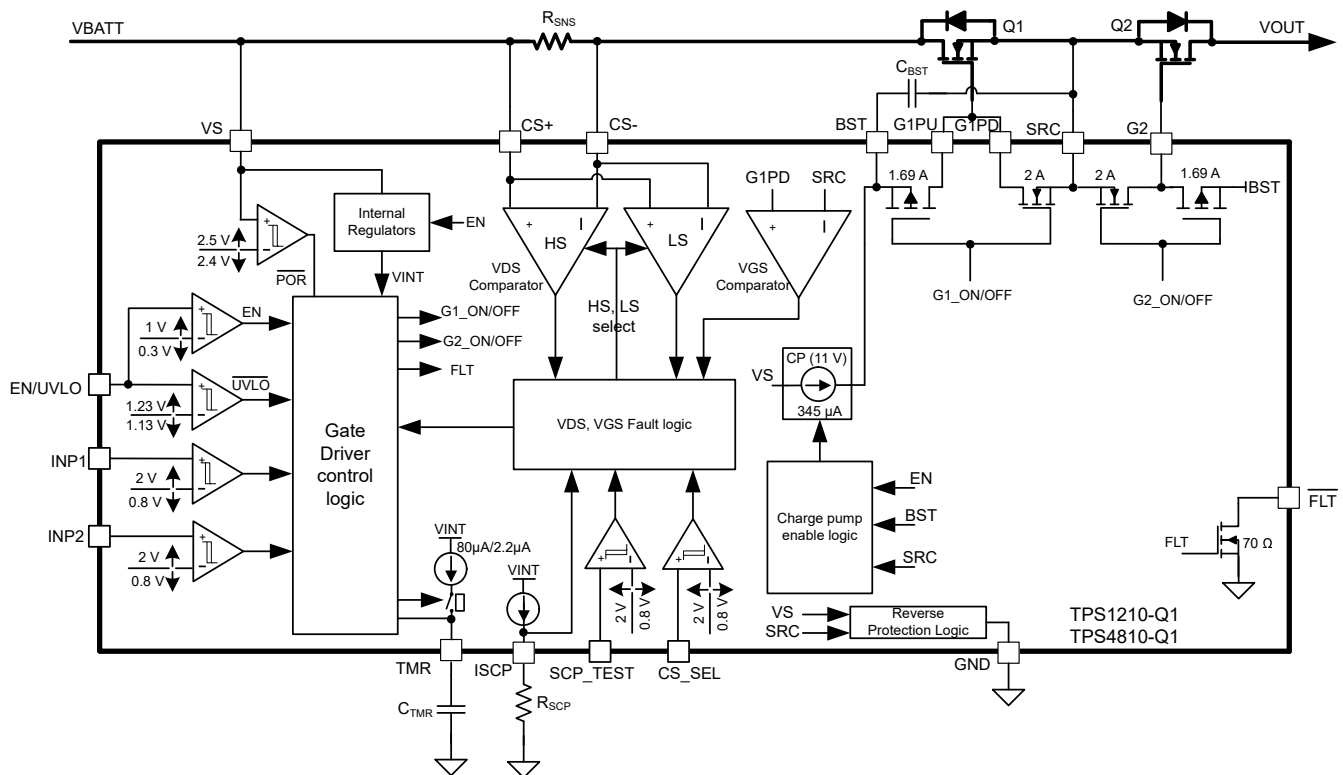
VBATT
$R_{SNS}$
Q1
Q2
VOUT
$C_{BST}$
VS
CS+
CS-
BST
G1PU
G1PD
SRC
G2
1.69 A
2 A
2 A
1.69 A
IBST
G1PD
SRC
Internal Regulators
EN
2.5 V
2.4 V
$\overline{POR}$
VINT
HS
LS
VDS Comparator
VGS Comparator
G1_ON/OFF
G2_ON/OFF
EN
1 V
0.3 V
G1_ON/OFF
G2_ON/OFF
FLT
HS, LS select
EN/UVLO
$\overline{UVLO}$
1.23 V
1.13 V
VS
CP (11 V)
345 µA
Gate Driver control logic
VDS, VGS Fault logic
INP1
2 V
0.8 V
INP2
2 V
0.8 V
EN
Charge pump enable logic
BST
SRC
$\overline{FLT}$
FLT
70 Ω
VINT
80µA/2.2µA
VINT
2 V
0.8 V
2 V
0.8 V
VS
SRC
Reverse Protection Logic
TPS1210-Q1
TPS4810-Q1
TMR
ISCP
SCP_TEST
CS_SEL
GND
$C_{TMR}$
$R_{SCP}$